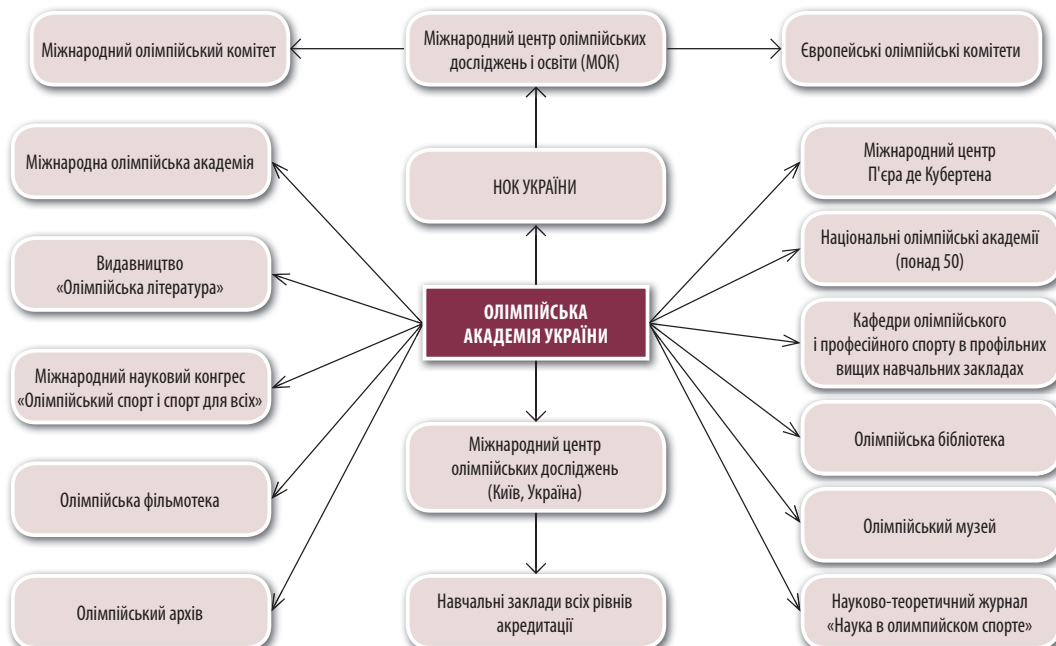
Міжнародний олімпійський комітет

Міжнародний центр олімпійських досліджень і освіти (МОК)

Європейські олімпійські комітети

Міжнародна олімпійська академія

НОК УКРАЇНИ

Міжнародний центр П'єра де Кубертена

Національні олімпійські академії (понад 50)

Видавництво «Олімпійська література»

ОЛІМПІЙСЬКА АКАДЕМІЯ УКРАЇНИ

Кафедри олімпійського і професійного спорту в профільних вищих навчальних закладах

Міжнародний науковий конгрес «Олімпійський спорт і спорт для всіх»

Міжнародний центр олімпійських досліджень (Київ, Україна)

Олімпійська бібліотека

Олімпійська фільмотека

Олімпійський музей

Олімпійський архів

Навчальні заклади всіх рівнів акредитації

Науково-теоретичний журнал «Наука в олимпийском спорте»